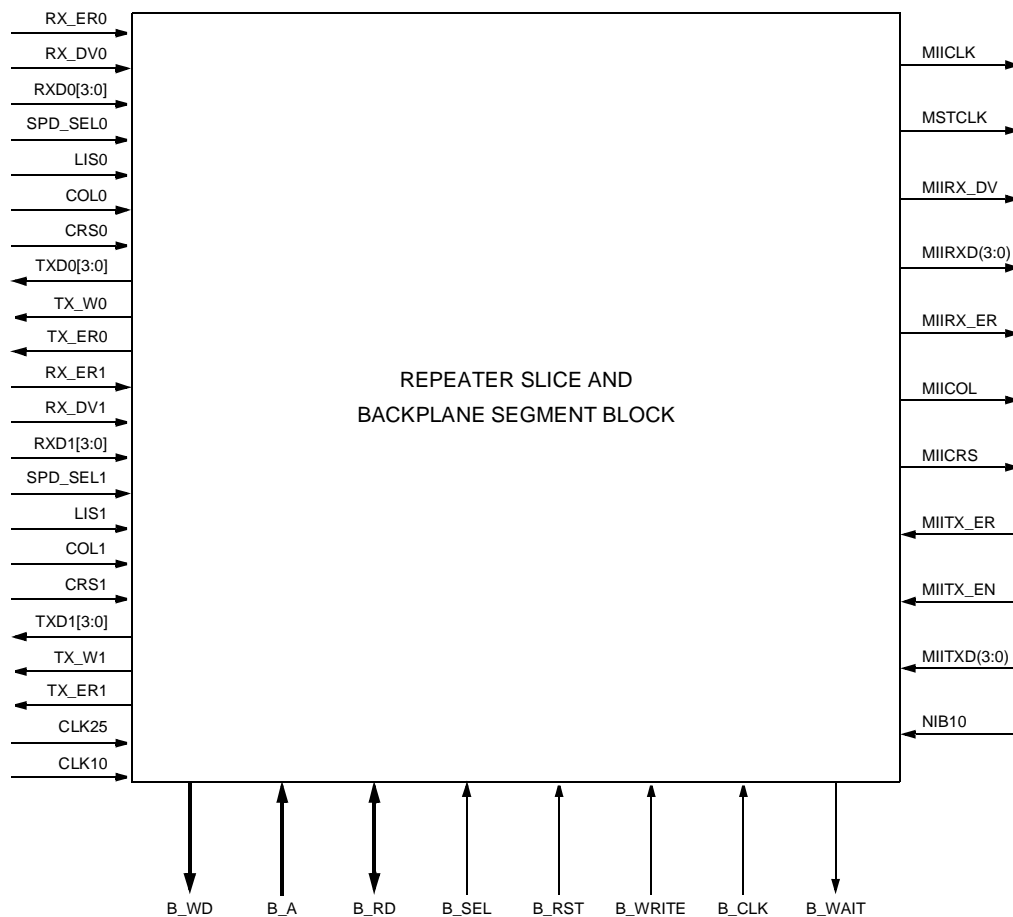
RX_ER0
RX_DV0
RXD0[3:0]
SPD_SEL0
LIS0
COL0
CRS0
TXD0[3:0]
TX_W0
TX_ER0
RX_ER1
RX_DV1
RXD1[3:0]
SPD_SEL1
LIS1
COL1
CRS1
TXD1[3:0]
TX_W1
TX_ER1
CLK25
CLK10

REPEATER SLICE AND
BACKPLANE SEGMENT BLOCK

MIICLK
MSTCLK
MIIRX_DV
MIIRXD(3:0)
MIIRX_ER
MIICOL
MIICRS
MIITX_ER
MIITX_EN
MIITXD(3:0)
NIB10

B_WD B_A B_RD B_SEL B_RST B_WRITE B_CLK B_WAIT